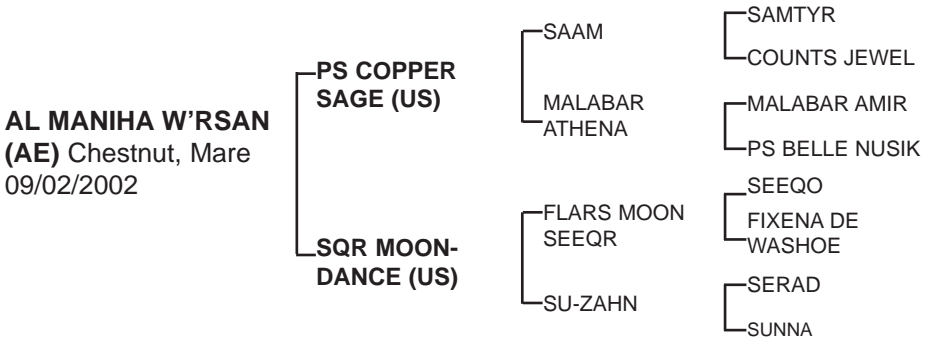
AL MANIHA W'RSAN (AE) Chestnut, Mare 09/02/2002

PS COPPER SAGE (US)

SAAM

SAMTYR

COUNTS JEWEL

MALABAR ATHENA

MALABAR AMIR

PS BELLE NUSIK

SQR MOONDANCE (US)

FLARS MOON SEEQR

SEEQO

FIXENA DE WASHOE

SU-ZAHN

SERAD

SUNNA